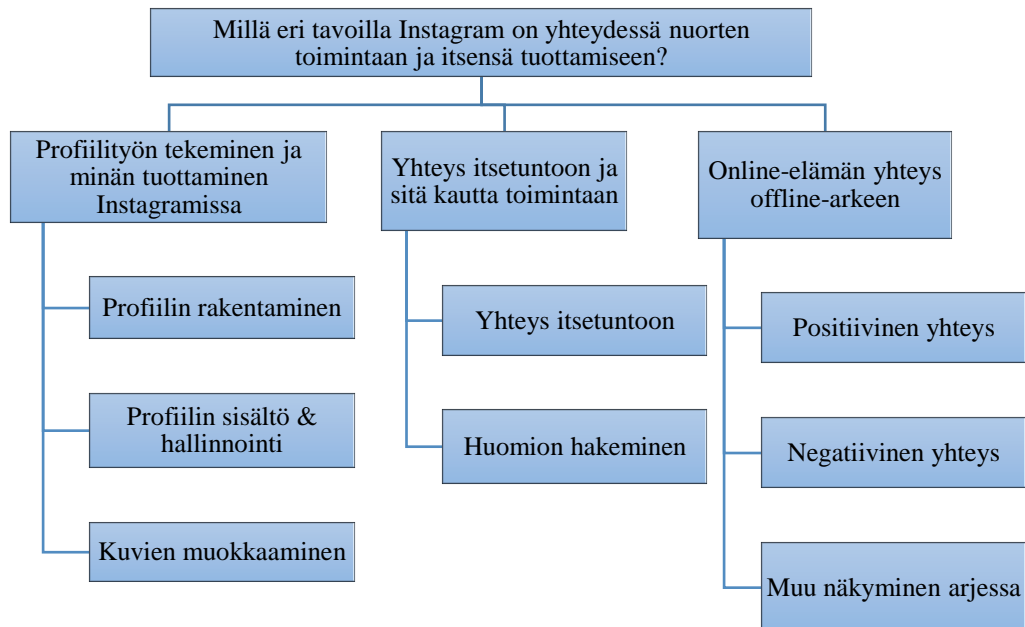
Millä eri tavoilla Instagram on yhteydessä nuorten toimintaan ja itsensä tuottamiseen?

Profiilityön tekeminen ja minän tuottaminen Instagramissa

Profiilin rakentaminen

Profiilin sisältö & hallinnointi

Kuvien muokkaaminen

Yhteys itsetuntoon ja sitä kautta toimintaan

Yhteys itsetuntoon

Huomion hakeminen

Online-elämän yhteys offline-arkeen

Positiivinen yhteys

Negatiivinen yhteys

Muu näkyminen arjessa